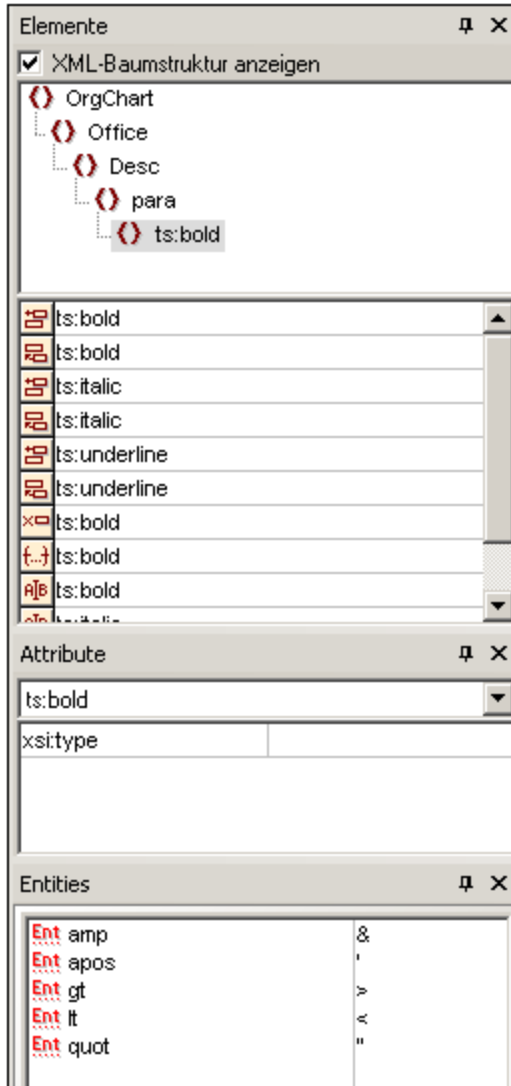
Elemente

XML-Baumstruktur anzeigen

OrgChart
Office
Desc
para
ts:bold

ts:bold
ts:bold
ts:italic
ts:italic
ts:underline
ts:underline
ts:bold
ts:bold
ts:bold
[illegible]

Attribute

ts:bold

| xsi:type | |
|---|---|

Entities

| | |
|---|---|
| Ent amp | & |
| Ent apos | ' |
| Ent gt | > |
| Ent lt | < |
| Ent quot | " |